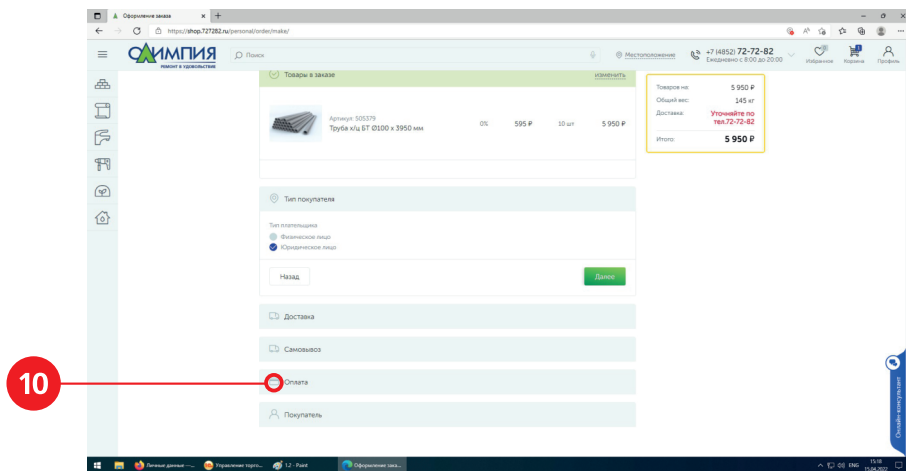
Оформление заказа

https://shop.727282.ru/personal/order/make/

ОЛИМПИЯ
РЕМОНТ В УДОВОЛЬСТВИЕ

Поиск

Местоположение

+7 (4852) 72-72-82
Ежедневно с 8:00 до 20:00

Избранное Корзина Профиль

Товары в заказе
изменить

Артикул: 505379
Труба к/ц БТ Ø100 x 3950 мм
0% 595 ₽ 10 шт 5 950 ₽

Товаров на: 5 950 ₽
Общий вес: 145 кг
Доставка: Уточняйте по тел.72-72-82
Итого: 5 950 ₽

Тип покупателя

Тип плательщика
Физическое лицо
Юридическое лицо

Назад
Далее

Доставка

Самовывоз

10

Оплата

Покупатель

Онлайн-консультант

Личные данные -... Управление торго... 1.2 - Paint Оформление зака...

ENG 15:18 15.04.2022